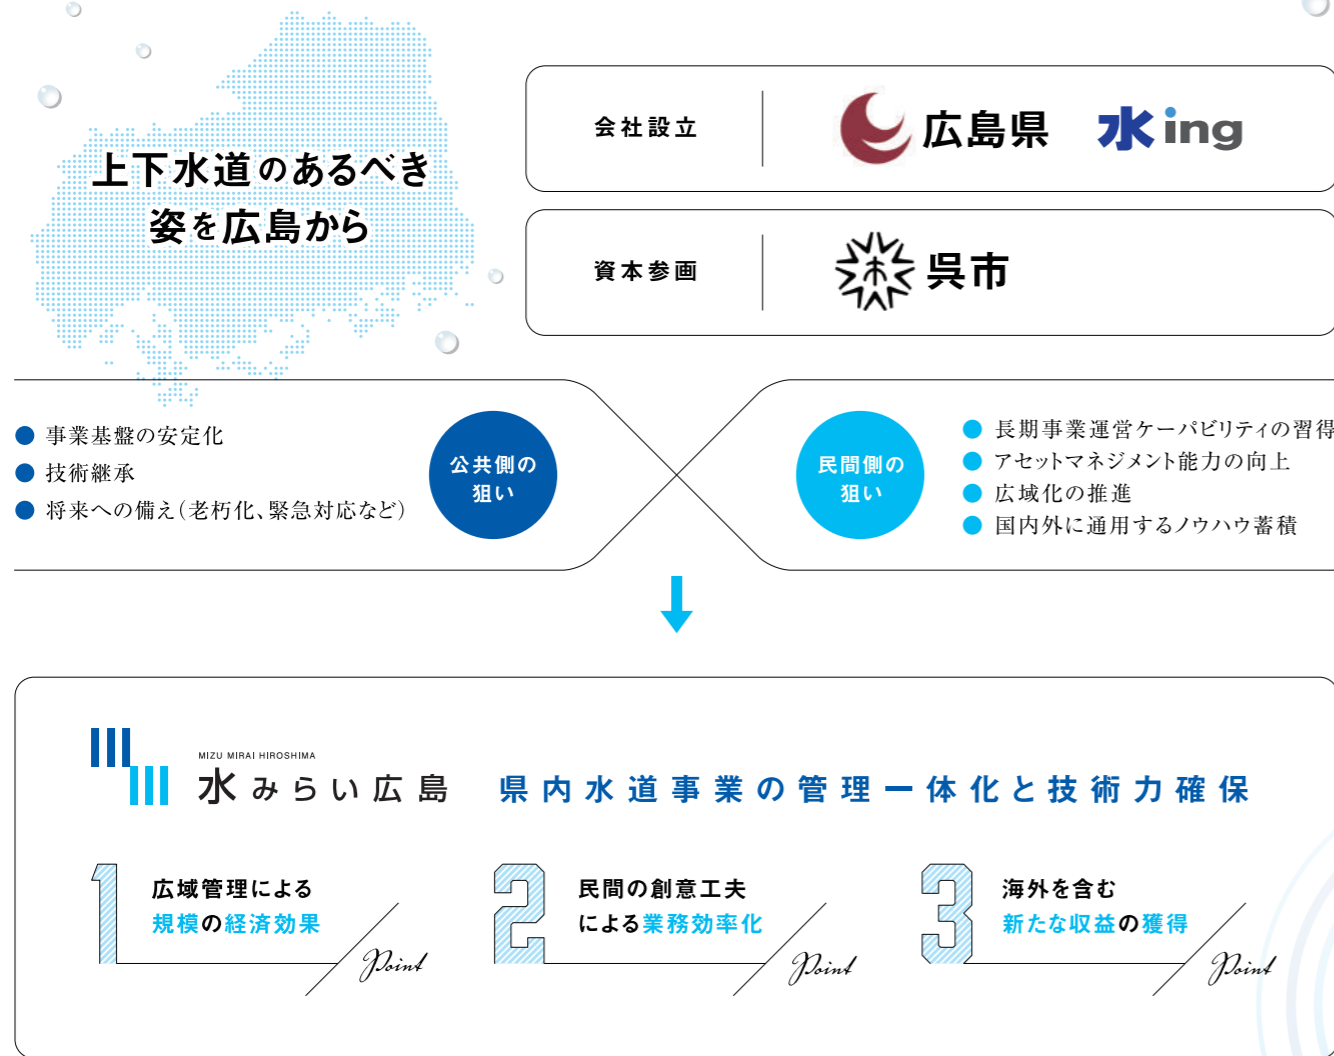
上下水道のあるべき姿を広島から

会社設立

広島県 水ing

資本参画

呉市

● 事業基盤の安定化
● 技術継承
● 将来への備え(老朽化、緊急対応など)

公共側の狙い

民間側の狙い

● 長期事業運営ケーパビリティの習得
● アセットマネジメント能力の向上
● 広域化の推進
● 国内外に通用するノウハウ蓄積

MIZU MIRAI HIROSHIMA
水みらい広島 県内水道事業の管理一体化と技術力確保

1 広域管理による規模の経済効果 Point

2 民間の創意工夫による業務効率化 Point

3 海外を含む新たな収益の獲得 Point